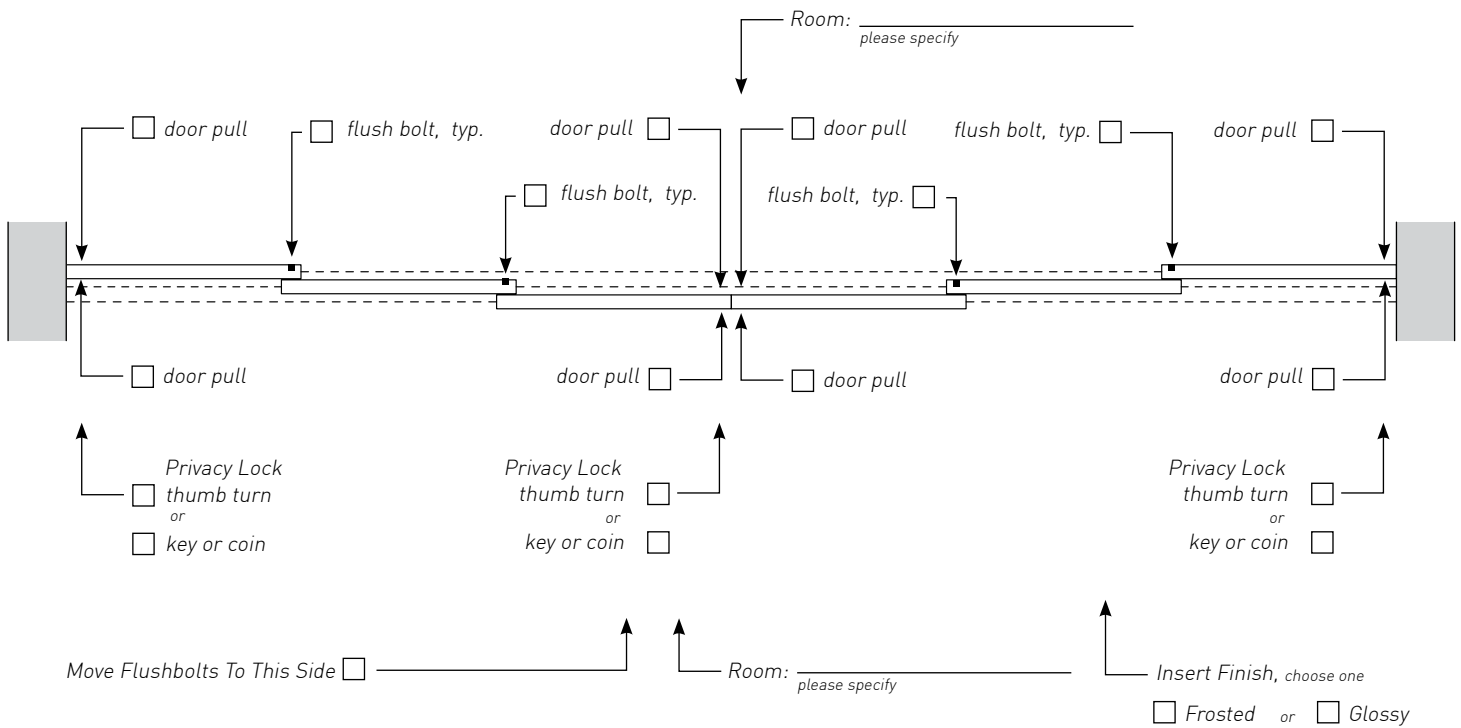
Room: ______________
please specify

door pull

flush bolt, typ.

door pull

door pull

flush bolt, typ.

door pull

flush bolt, typ.

flush bolt, typ.

door pull

door pull

door pull

door pull

Privacy Lock
thumb turn
or
key or coin

Privacy Lock
thumb turn
or
key or coin

Privacy Lock
thumb turn
or
key or coin

Move Flushbolts To This Side

Room: ______________
please specify

Insert Finish, choose one

Frosted or Glossy